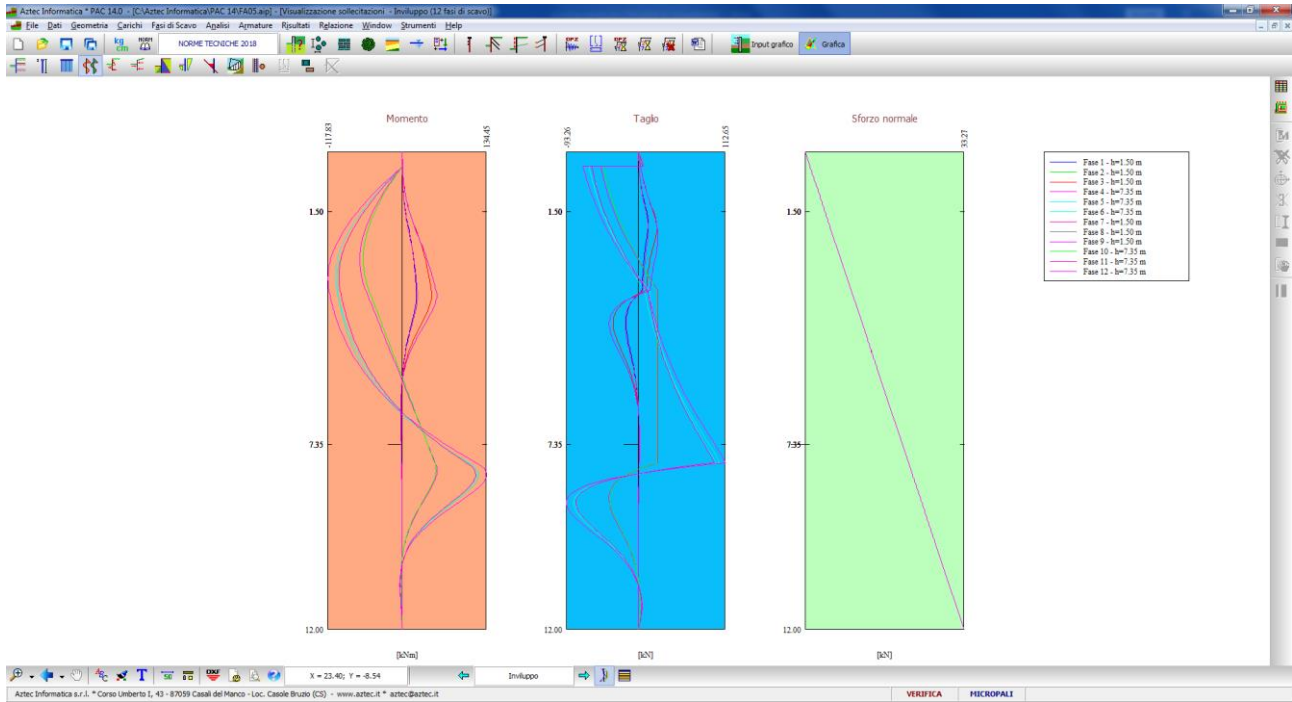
Aztec Informatica * PAC 14.0 - [C:\Aztec Informatica\PAC 14\FA05.aip] - [Visualizzazione sollecitazioni - Inviluppo (12 fasi di scavo)]

File Dati Geometria Carichi Fasi di Scavo Analisi Armature Risultati Relazione Window Strumenti Help

NORME TECNICHE 2018

Input grafico Grafica

Momento

-117.83

134.45

1.50

7.35

12.00

[kNm]

Taglio

-93.26

112.65

1.50

7.35

12.00

[kN]

Sforzo normale

33.27

1.50

7.35

12.00

[kN]

Fase 1 - h=1.50 m
Fase 2 - h=1.50 m
Fase 3 - h=1.50 m
Fase 4 - h=7.35 m
Fase 5 - h=7.35 m
Fase 6 - h=7.35 m
Fase 7 - h=1.50 m
Fase 8 - h=1.50 m
Fase 9 - h=1.50 m
Fase 10 - h=7.35 m
Fase 11 - h=7.35 m
Fase 12 - h=7.35 m

X = 23.40; Y = -8.54

Inviluppo

Aztec Informatica s.r.l. * Corso Umberto I, 43 - 87059 Casali del Manco - Loc. Casole Bruzio (CS) - www.aztec.it * aztec@aztec.it

VERIFICA

MICROPALI